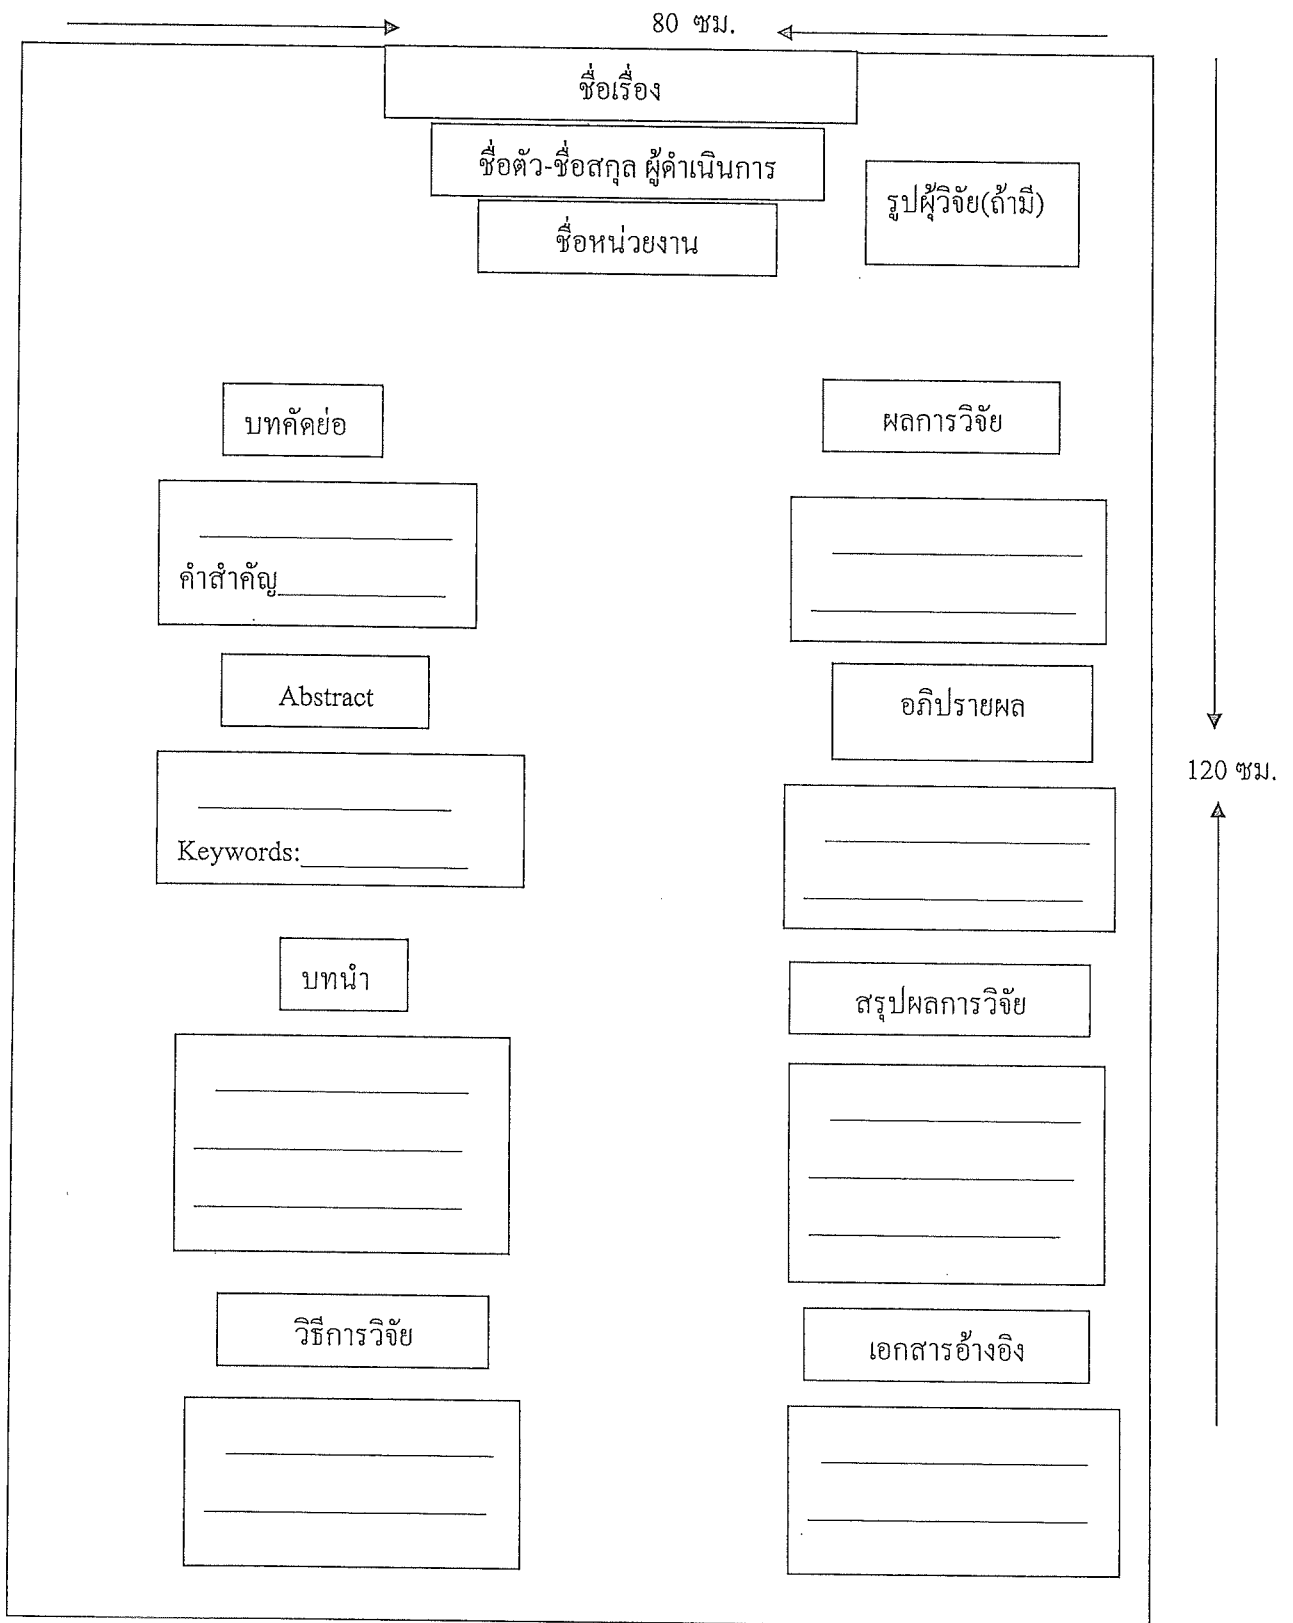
80 ซม.

ชื่อเรื่อง

ชื่อตัว-ชื่อสกุล ผู้ดำเนินการ

ชื่อหน่วยงาน

รูปผู้วิจัย(ถ้ามี)

120 ซม.

บทคัดย่อ

คำสำคัญ

Abstract

Keywords:

บทนำ

วิธีการวิจัย

ผลการวิจัย

อภิปรายผล

สรุปผลการวิจัย

เอกสารอ้างอิง